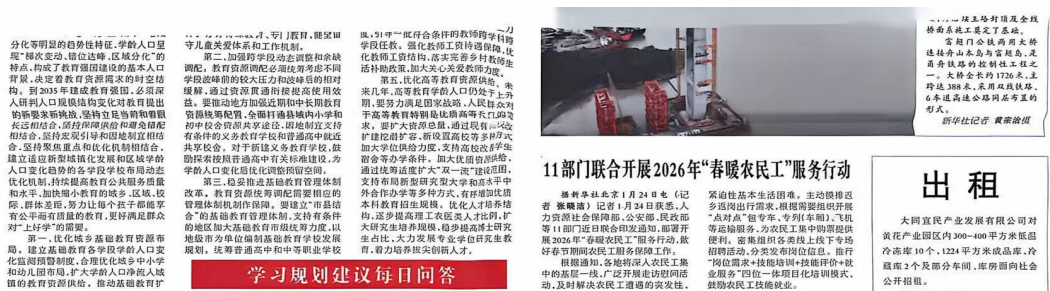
分化等明显的趋势性特征，学龄人口呈现“梯次变动、错位达峰，区域分化”的特点，构成了教育强国建设的基本人口背景，决定着教育资源需求的时空结构。到2035年建成教育强国，必须深入研判人口规模结构变化对教育提出的新要求新挑战，坚持立足当前和着眼长远相结合，坚持保障重点和全面发展相结合，坚持实现引导和因地制宜相结合，坚持聚焦重点和优化机制相结合，建立适应新型城镇化发展和区域学龄人口变化趋势的各学段学校布局动态优化机制，持续提高教育公共服务质量和水平，加快缩小教育的城乡、区域、校际、群体差距，努力让每个孩子都能享有公平而有质量的教育，更好满足群众对“上好学”的期盼。

第一，优化城乡基础教育资源布局。建立基础教育各学段学龄人口变化监测预警制度，合理优化城乡中小学和幼儿园布局，扩大学龄人口净流入城镇的教育资源供给。推动基础教育扩

守儿童关爱体系和工作机制。

第二，加强科学规划动态调整和余缺调剂。教育资源配置必须统筹考虑不同学段的学龄人口变化趋势和不同区域学龄人口变化的时空特征，因地制宜科学规划，持续推进动态调整和余缺调剂，强化中央统筹，省级负责，县级落实的资源配置机制，有效引导和加快中长期教育资源战略布局，在建立健全全国统一、可及的教育公共服务资源供给体系，科学合理建立支持地方义务教育在学校、因地制宜的资源共享机制，对于新建义务教育学校，鼓励探索按照普通高中有关标准建设，为学龄人口变化后优化调整预留空间。

第三，稳妥推进基础教育管理体制改革。教育资源统筹调配需要相应的管理体制机制作保障。要建立“市县结合”的基础教育管理体制，支持有条件的地区加大市级政府在统筹方面作用，以地级市为单位编制基础教育学校发展规划，统筹普通高中和中职学校

学习规划建议每日问答

学段任务。强化教师工资待遇保障，优化教师工资待遇，落实完善乡村教师生活补助政策，加大水平交流的力度。

第五，优化高等教育资源供给。未来几年，高等教育学龄人口仍处于上升期，要努力满足国家战略、人民群众对于高等教育特别是优质高等教育的需求，要扩大资源总量，通过现有高校扩建、新建一批高校等多种方式，加大学位供给力度，支持高校改扩建宿舍等办学条件。加大优质资源供给，通过统筹适度扩大“双一流”建设范围，支持布局新型研究型大学和高水平中外合作办学等多种方式，有序增加优质本科教育招生规模。优化人才培养结构，逐步提高理工农医类人才比例，扩大研究生培养规模，稳步提高博士研究生占比，大力发展专业学位研究生教育，着力培养拔尖创新人才。

……城主塔封顶及全线桥面系施工奠定了基础。

富超门公铁两用大桥连接舟山本岛与富翅岛，是甬舟铁路的控制性工程之一。大桥全长约1726米，主跨达388米，采用双线铁路，6车道高速公路同层布置的形式。

新华社记者 黄宗治摄

11部门联合开展2026年“春暖农民工”服务行动

据新华社北京1月24日电（记者 张晓洁）记者1月24日获悉，人力资源社会保障部、公安部、民政部等11部门近日联合印发通知，部署开展2026年“春暖农民工”服务行动，做好春节期间农民工服务保障工作。

根据通知，各地将深入农民工集中的基层一线，广泛开展走访慰问活动，及时解决农民工遭遇的突发性、紧迫性基本生活困难。主动摸排返乡返岗出行需求，根据需要组织开展“点对点”包专车（专列、专厢）、飞机等运输服务，为农民工集中购票提供便利。密集组织各类线上线下专场招聘活动，分类发布岗位信息。推行“岗位需求+技能培训+技能评价+就业服务”四位一体项目化培训模式，鼓励农民工技能就业。

出 租

大同宜民产业发展有限公司对黄花产业园区内300—400平方米低温冷冻库10个、1224平方米成品库、冷藏库2个及部分车间、库房面向社会公开招租。